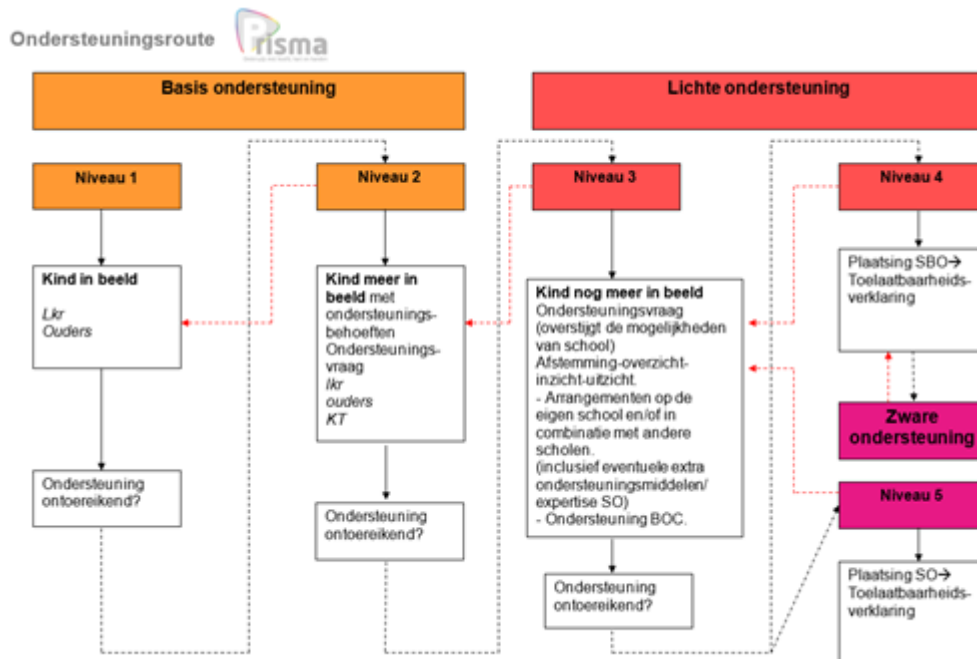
Ondersteuningsroute Prisma

Basis ondersteuning

Lichte ondersteuning

Niveau 1

Niveau 2

Niveau 3

Niveau 4

Kind in beeld

Lkr
Ouders

Kind meer in beeld met ondersteuningsbehoeften Ondersteuningsvraag
lkr
ouders
KT

Kind nog meer in beeld
Ondersteuningsvraag (overstijgt de mogelijkheden van school)
Afstemming-overzicht-inzicht-uitzicht.
- Arrangementen op de eigen school en/of in combinatie met andere scholen.
(inclusief eventuele extra ondersteuningsmiddelen/ expertise SO)
- Ondersteuning BOC.

Plaatsing SBO→ Toelaatbaarheidsverklaring

Zware ondersteuning

Niveau 5

Plaatsing SO→ Toelaatbaarheidsverklaring

Ondersteuning ontoereikend?

Ondersteuning ontoereikend?

Ondersteuning ontoereikend?